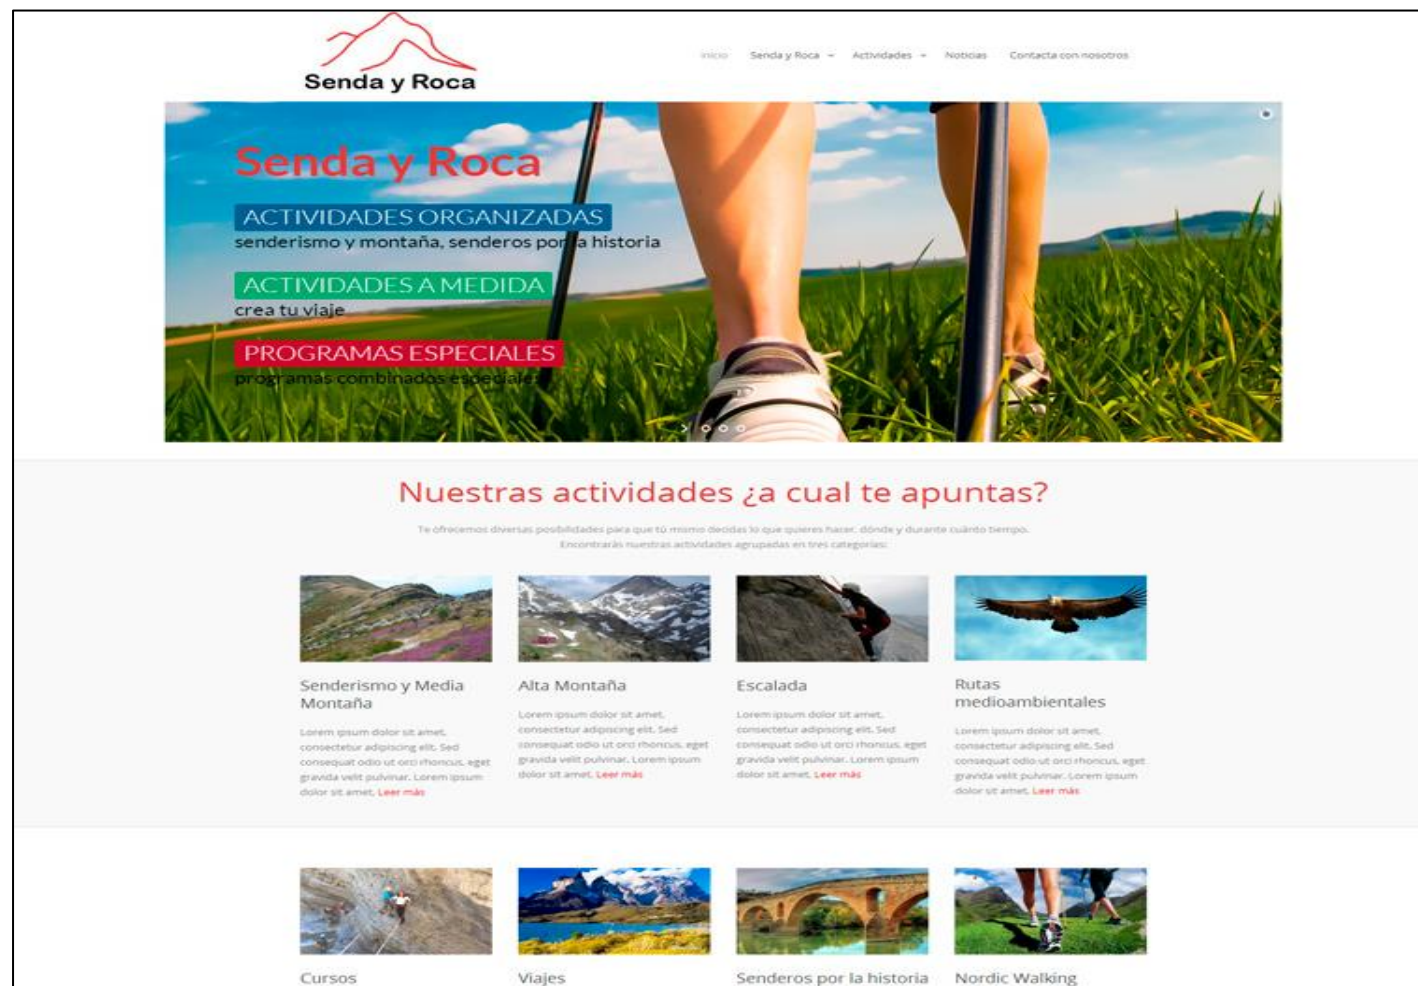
Senda y Roca

Inicio Senda y Roca Actividades Noticias Contacta con nosotros

Senda y Roca

ACTIVIDADES ORGANIZADAS
senderismo y montaña, senderos por la historia

ACTIVIDADES A MEDIDA
crea tu viaje

PROGRAMAS ESPECIALES
programas combinados especiales

Nuestras actividades ¿a cual te apuntas?

Te ofrecemos diversas posibilidades para que tú mismo decidas lo que quieres hacer, dónde y durante cuánto tiempo. Encontrarás nuestras actividades agrupadas en tres categorías:

Senderismo y Media Montaña

Lorem ipsum dolor sit amet, consectetur adipiscing elit. Sed consequat odio ut orci rhoncus, eget gravida velit pulvinar. Lorem ipsum dolor sit amet. Leer más

Alta Montaña

Lorem ipsum dolor sit amet, consectetur adipiscing elit. Sed consequat odio ut orci rhoncus, eget gravida velit pulvinar. Lorem ipsum dolor sit amet. Leer más

Escalada

Lorem ipsum dolor sit amet, consectetur adipiscing elit. Sed consequat odio ut orci rhoncus, eget gravida velit pulvinar. Lorem ipsum dolor sit amet. Leer más

Rutas medioambientales

Lorem ipsum dolor sit amet, consectetur adipiscing elit. Sed consequat odio ut orci rhoncus, eget gravida velit pulvinar. Lorem ipsum dolor sit amet. Leer más

Cursos

Viajes

Senderos por la historia

Nordic Walking